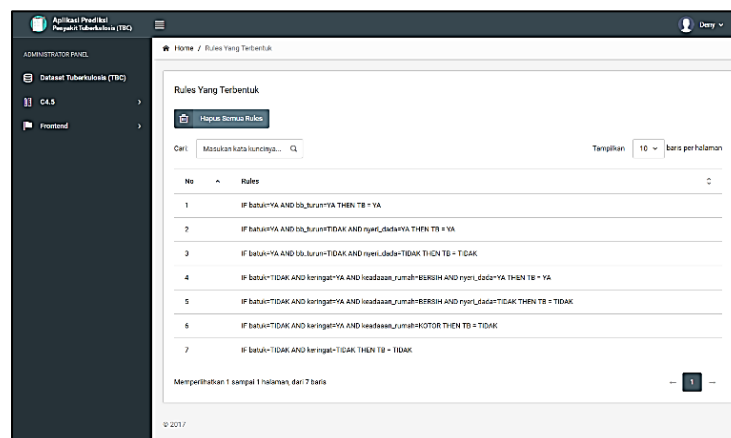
Aplikasi Prediksi
Penyakit Tuberkulosis (TBC)

Deny

ADMINISTRATOR PANEL

Dataset Tuberkulosis (TBC)

C4.5

Frontend

Home / Rules Yang Terbentuk

Rules Yang Terbentuk

Hapus Semua Rules

Cari: Masukan kata kuncinya... 

Tampilkan 10 baris per halaman

| No | Rules |
|---|---|
| 1 | IF batuk=YA AND bb_turun=YA THEN TB = YA |
| 2 | IF batuk=YA AND bb_turun=TIDAK AND nyeri_dada=YA THEN TB = YA |
| 3 | IF batuk=YA AND bb_turun=TIDAK AND nyeri_dada=TIDAK THEN TB = TIDAK |
| 4 | IF batuk=TIDAK AND keringat=YA AND keadaaan_rumah=BERSIH AND nyeri_dada=YA THEN TB = YA |
| 5 | IF batuk=TIDAK AND keringat=YA AND keadaaan_rumah=BERSIH AND nyeri_dada=TIDAK THEN TB = TIDAK |
| 6 | IF batuk=TIDAK AND keringat=YA AND keadaaan_rumah=KOTOR THEN TB = TIDAK |
| 7 | IF batuk=TIDAK AND keringat=TIDAK THEN TB = TIDAK |

Memperlihatkan 1 sampai 1 halaman, dari 7 baris

← 1 →

© 2017